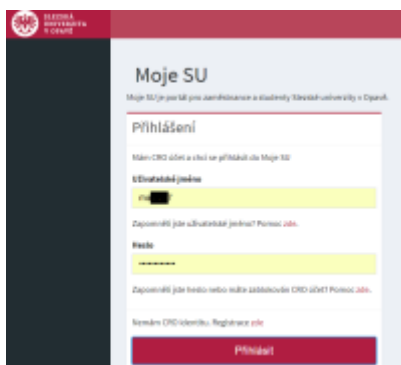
SLEZSKÁ UNIVERZITA V OPAVĚ

Moje SU

Moje SU je portál pro zaměstnance a studenty Slezské univerzity v Opavě

Přihlášení

Mám CRO účet a chci se přihlásit do Moje SU

Uživatelské jméno

ma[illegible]

Zapomněli jste uživatelské jméno? Pomoc zde.

Heslo

••••••••••

Zapomněli jste heslo nebo máte zablokován CRO účet? Pomoc zde.

Nemám CRO identitu. Registrace zde

Přihlásit